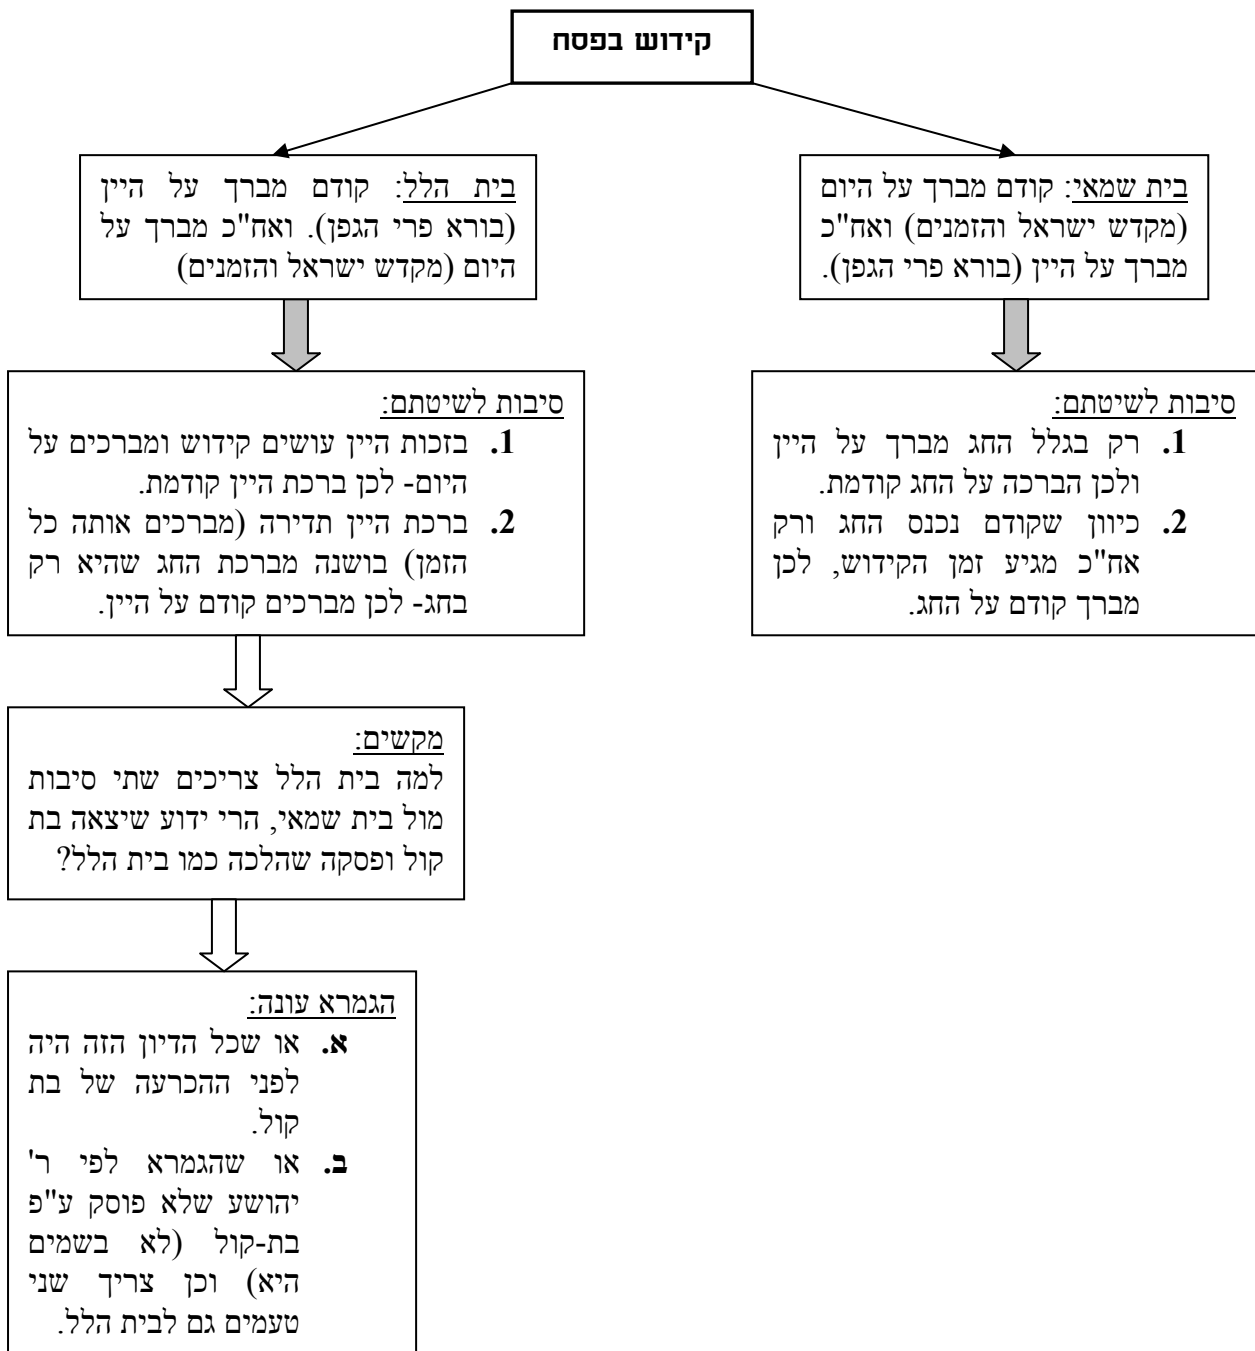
קידוש בפסח

בית שמאי: קודם מברך על היום (מקדש ישראל והזמנים) ואח"כ מברך על היין (בורא פרי הגפן).

בית הלל: קודם מברך על היין (בורא פרי הגפן). ואח"כ מברך על היום (מקדש ישראל והזמנים)

סיבות לשיטתם:
1. רק בגלל החג מברך על היין ולכן הברכה על החג קודמת.
2. כיוון שקודם נכנס החג ורק אח"כ מגיע זמן הקידוש, לכן מברך קודם על החג.

סיבות לשיטתם:
1. בזכות היין עושים קידוש ומברכים על היום- לכן ברכת היין קודמת.
2. ברכת היין תדירה (מברכים אותה כל הזמן) בושנה מברכת החג שהיא רק בחג- לכן מברכים קודם על היין.

מקשים:
למה בית הלל צריכים שתי סיבות מול בית שמאי, הרי ידוע שיצאה בת קול ופסקה שהלכה כמו בית הלל?

הגמרא עונה:
א. או שכל הדיון הזה היה לפני ההכרעה של בת קול.
ב. או שהגמרא לפי ר' יהושע שלא פוסק ע"פ בת-קול (לא בשמים היא) וכן צריך שני טעמים גם לבית הלל.